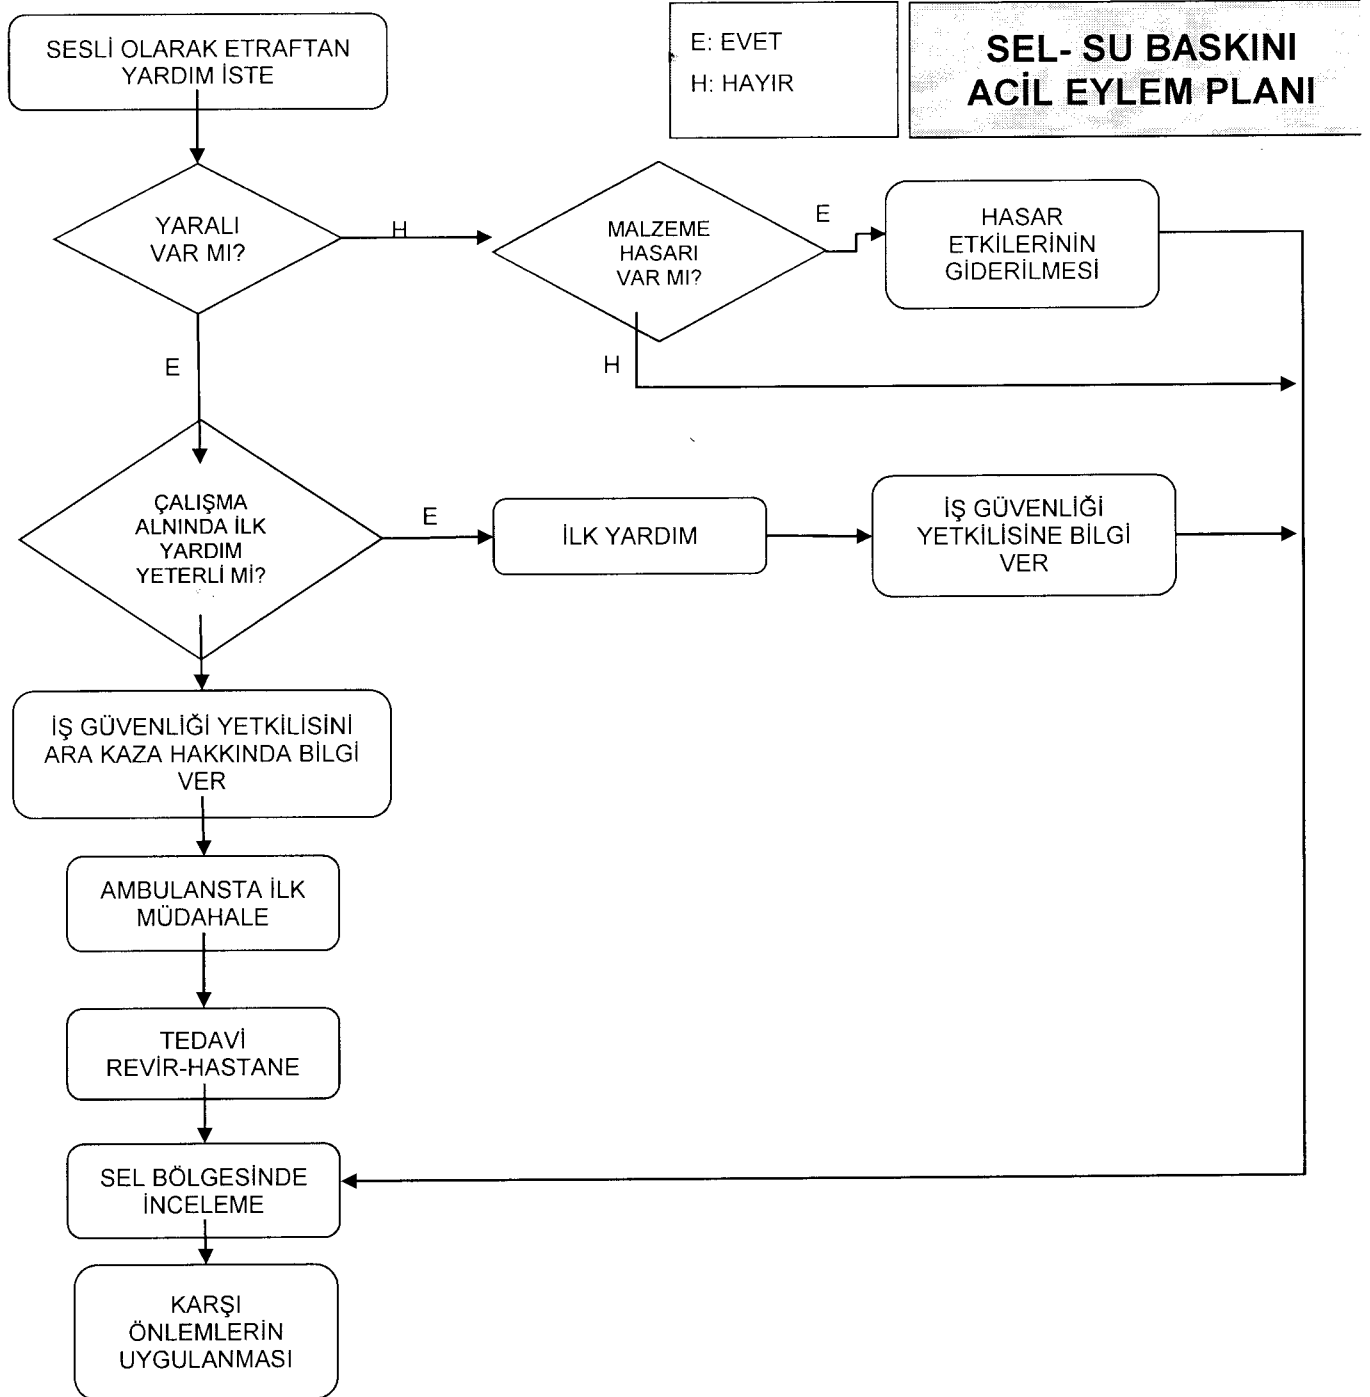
SESLİ OLARAK ETRAFTAN YARDIM İSTE

E: EVET
H: HAYIR

SEL- SU BASKINI ACİL EYLEM PLANI

YARALI VAR MI?

H

MALZEME HASARI VAR MI?

E

HASAR ETKİLERİNİN GİDERİLMESİ

E

H

ÇALIŞMA ALNINDA İLK YARDIM YETERLİ Mİ?

E

İLK YARDIM

İŞ GÜVENLİĞİ YETKİLİSİNE BİLGİ VER

İŞ GÜVENLİĞİ YETKİLİSİNİ ARA KAZA HAKKINDA BİLGİ VER

AMBULANSTA İLK MÜDAHALE

TEDAVİ REVİR-HASTANE

SEL BÖLGESİNDE İNCELEME

KARŞI ÖNLEMLERİN UYGULANMASI